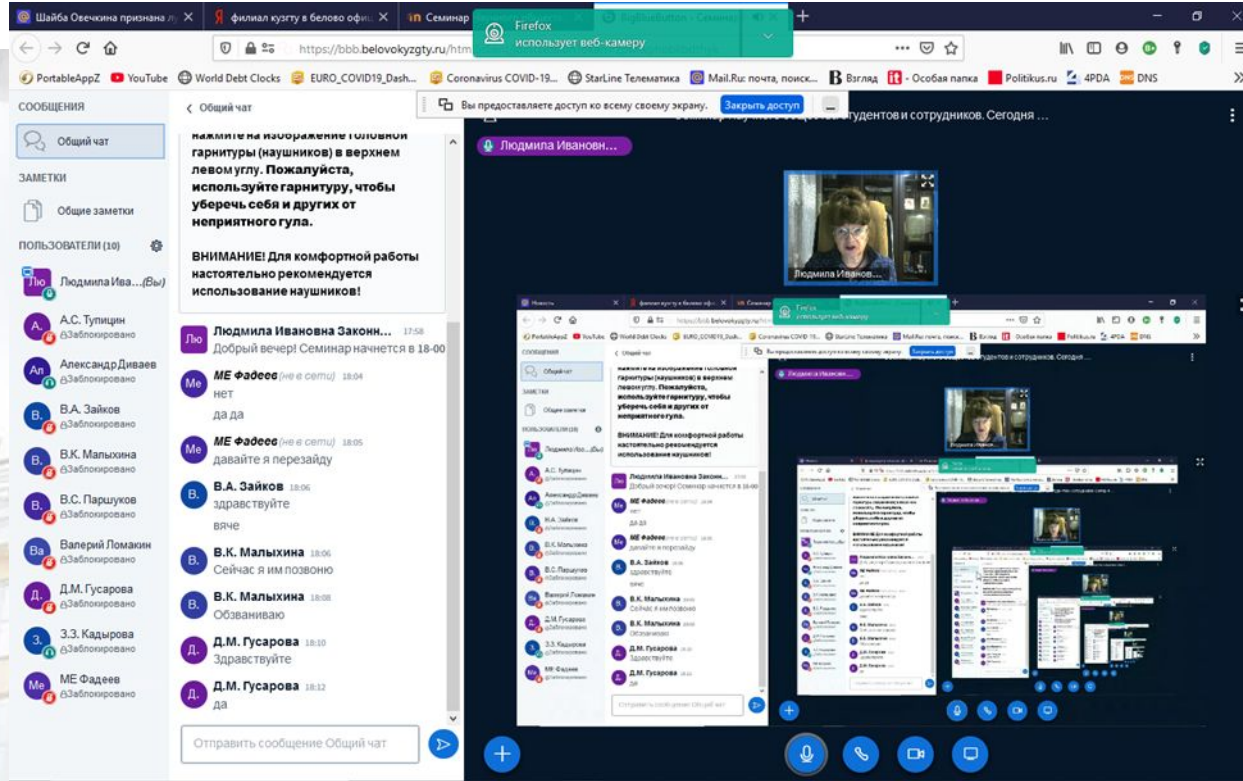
Шайба Овечкина признана л ×
Я филиал кузгту в белово офи ×
in Семинар
Firefox
использует веб-камеру
+
https://bbb.belovokyzgty.ru/htm
PortableAppZ YouTube World Debt Clocks EURO_COVID19_Dash... Coronavirus COVID-19... StarLine Телематика Mail.Ru: почта, поиск... B Взгляд - Особая папка Politikus.ru 4PDA DNS
Вы предоставляете доступ ко всему своему экрану. Закрыть доступ
СООБЩЕНИЯ
Общий чат
ЗАМЕТКИ
Общие заметки
ПОЛЬЗОВАТЕЛИ (10)
Лю Людмила Ива...(Вы)
А.С. Тупицин Заблокировано
Ал Александр Диваев Заблокировано
В.А. Зайков Заблокировано
В.К. Малыхина Заблокировано
В.С. Паршуков Заблокировано
Ва Валерий Ломакин Заблокировано
Д.М. Гусарова Заблокировано
З.З. Кадырова Заблокировано
Ме МЕ Фадеев Заблокировано
< Общий чат
нажмите на изображение головной гарнитуры (наушников) в верхнем левом углу. Пожалуйста, используйте гарнитуру, чтобы уберечь себя и других от неприятного гула.

ВНИМАНИЕ! Для комфортной работы настоятельно рекомендуется использование наушников!
Людмила Ивановна Законн... 17:58
Добрый вечер! Семинар начнется в 18-00
МЕ Фадеев (не в сети) 18:04
нет
да да
МЕ Фадеев (не в сети) 18:05
давайте я перезайду
В.А. Зайков 18:06
здравствуйте
вяче
В.К. Малыхина 18:06
Сейчас я им позвоню
В.К. Малыхина 18:08
Обзваниваю
Д.М. Гусарова 18:10
Здравствуйте
Д.М. Гусарова 18:12
да
Отправить сообщение Общий чат
Семинар научного общества студентов и сотрудников. Сегодня ...
Людмила Ивановн...
Людмила Иванов...